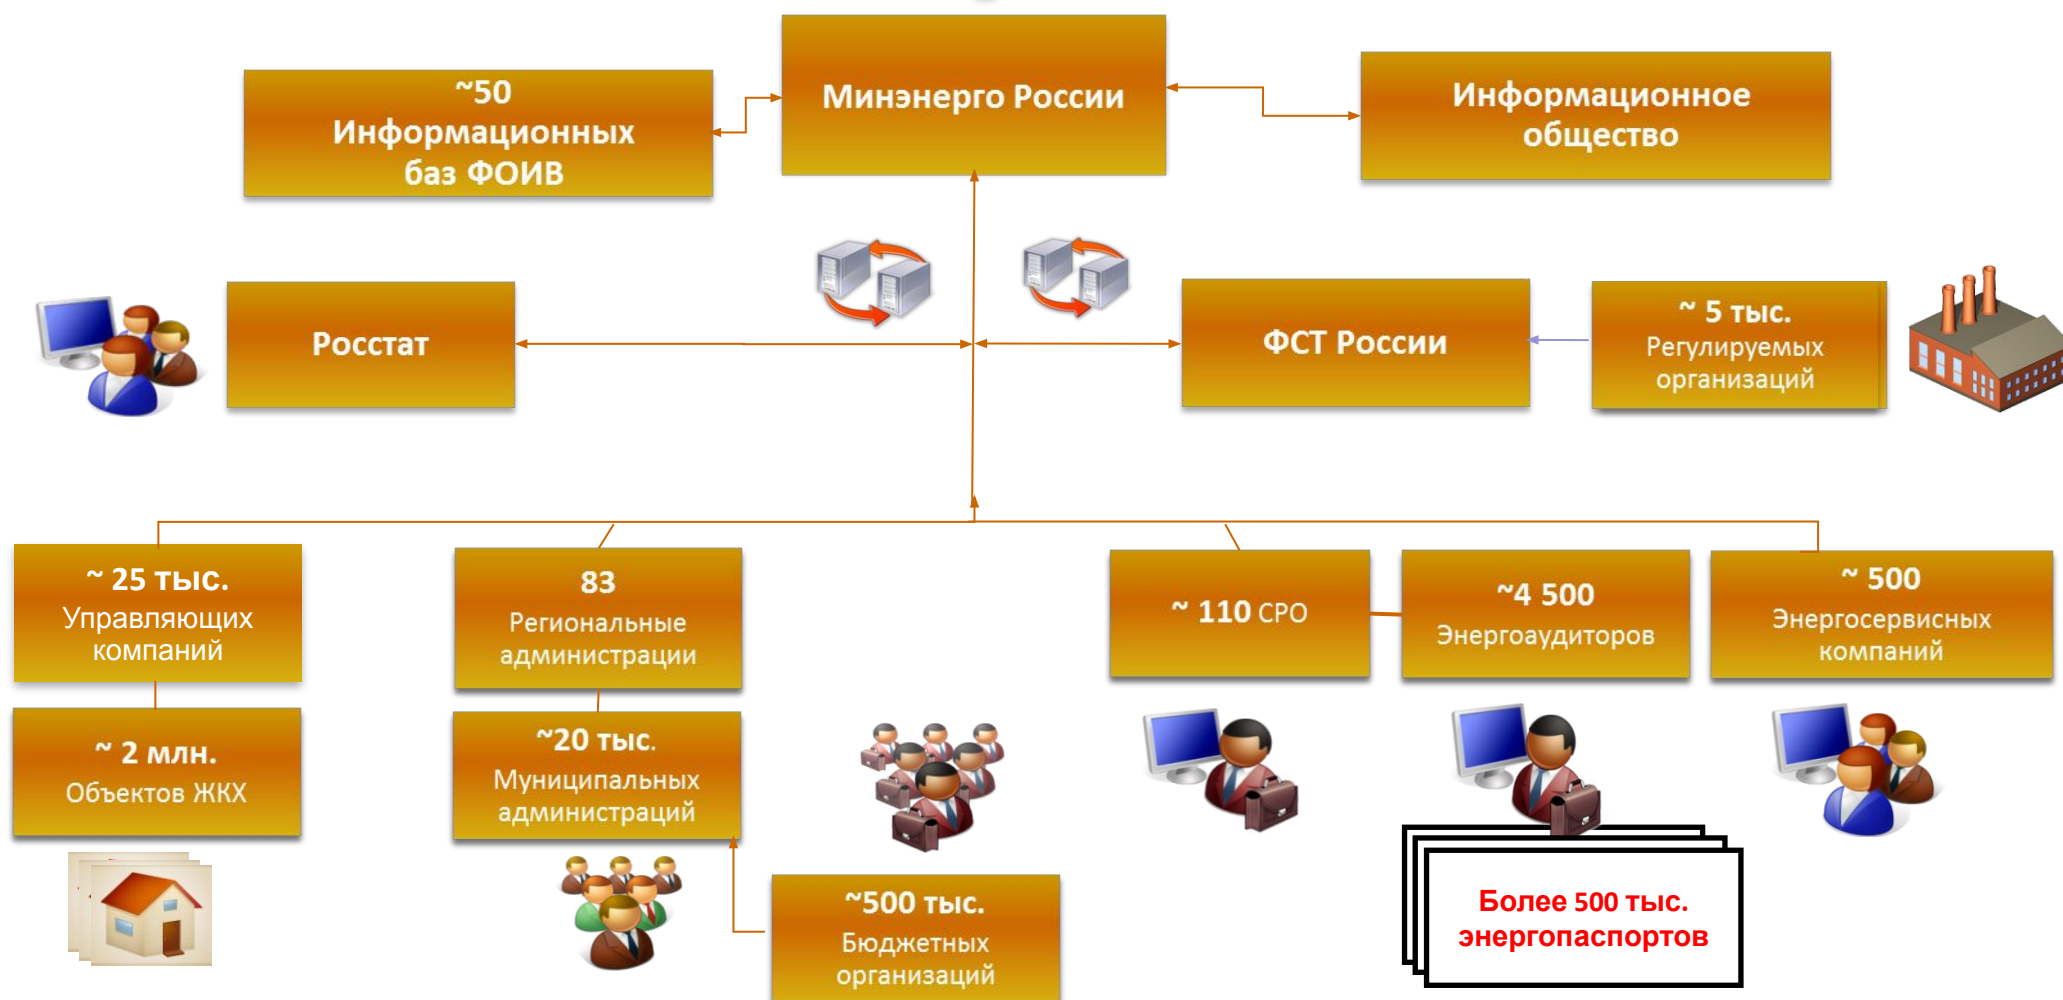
Минэнерго России

~50
Информационных
баз ФОИВ

Информационное
общество

Росстат

ФСТ России

~ 5 тыс.
Регулируемых
организаций

~ 25 тыс.
Управляющих
компаний

83
Региональные
администрации

~ 110 СРО

~4 500
Энергоаудиторов

~ 500
Энергосервисных
компаний

~ 2 млн.
Объектов ЖКХ

~20 тыс.
Муниципальных
администраций

~500 тыс.
Бюджетных
организаций

Более 500 тыс.
энергопаспортов